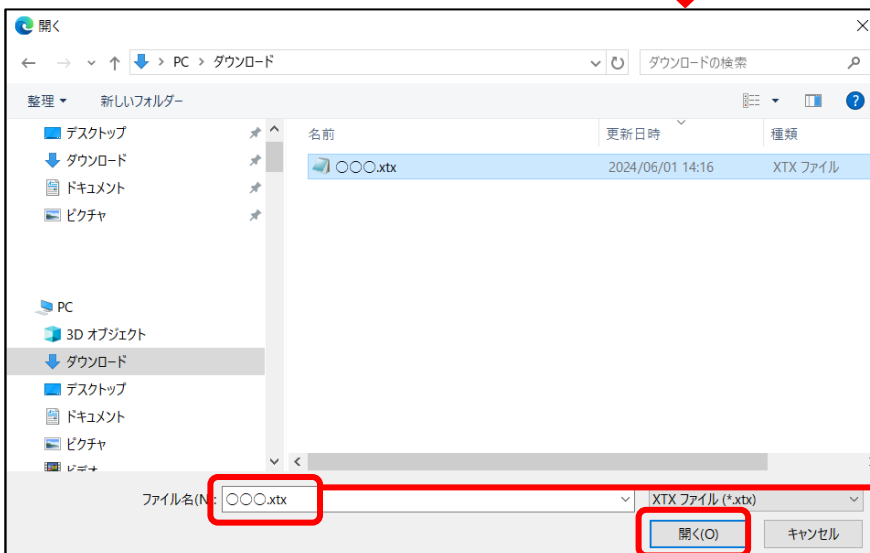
開く

PC > ダウンロード

ダウンロードの検索

整理 ▾ 新しいフォルダー

デスクトップ
ダウンロード
ドキュメント
ピクチャ

PC
3D オブジェクト
ダウンロード
デスクトップ
ドキュメント
ピクチャ
ビデオ

| 名前 | 更新日時 | 種類 |
|---|---|---|
| ○○○.xtx | 2024/06/01 14:16 | XTX ファイル |

ファイル名(N): ○○○.xtx

XTX ファイル (*.xtx)

開く(O)

キャンセル